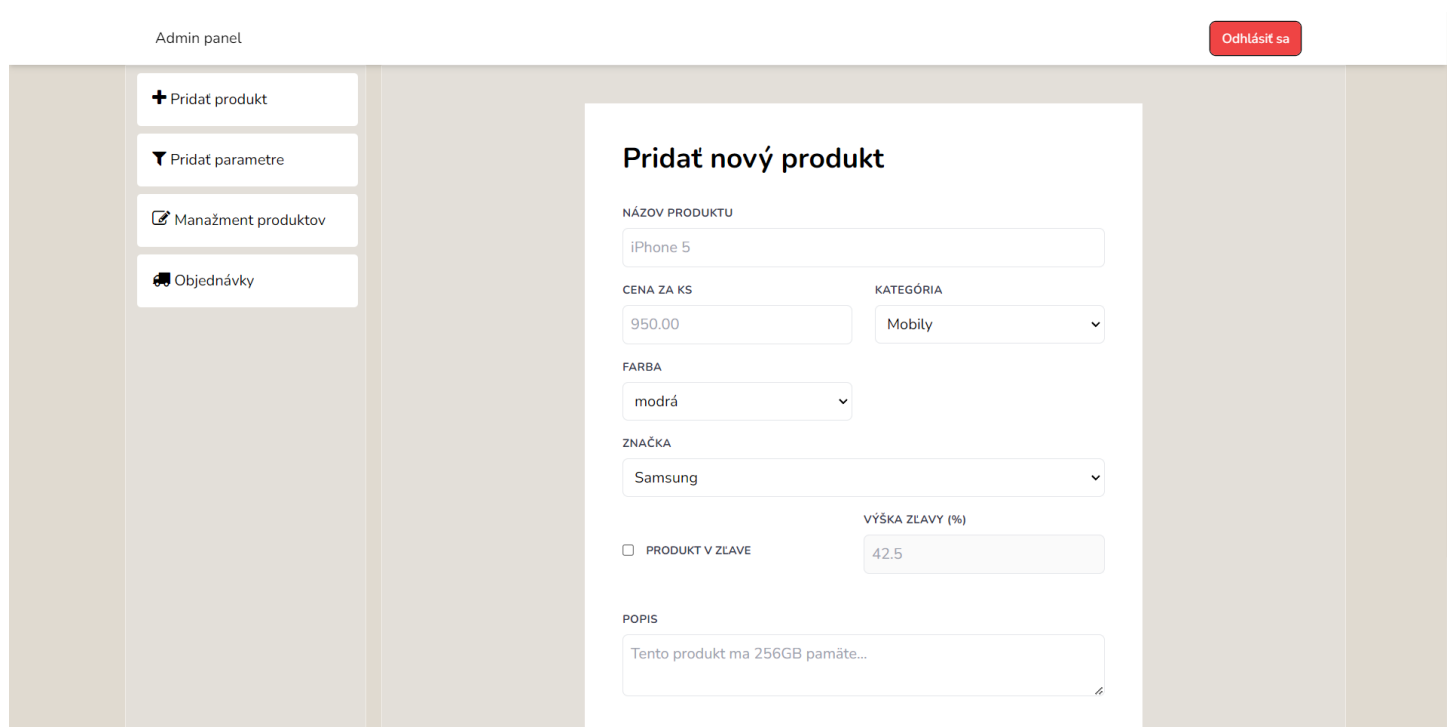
Admin panel

Odhlásiť sa

Pridat produkt

Pridat parametre

Manažment produktov

Objednávky

Pridať nový produkt

NÁZOV PRODUKTU

iPhone 5

CENA ZA KS

950.00

KATEGÓRIA

Mobily

FARBA

modrá

ZNAČKA

Samsung

PRODUKT V ZĽAVE

VÝŠKA ZĽAVY (%)

42.5

POPIS

Tento produkt ma 256GB pamäte...